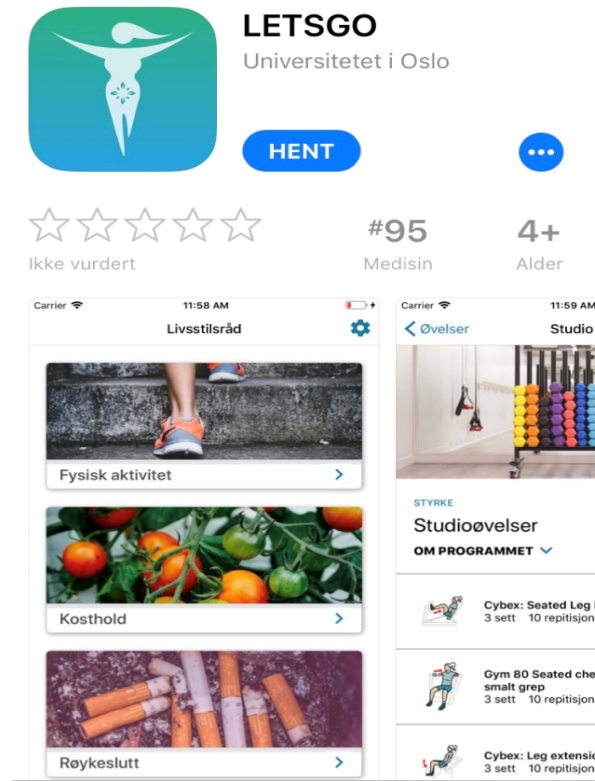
LETSGO
Universitetet i Oslo

HENT

•••

Ikke vurdert

#95
Medisin

4+
Alder

Carrier
11:58 AM
Livsstilsråd

Fysisk aktivitet

Kosthold

Røykeslutt

Carrier
11:59 A
< Øvelser
Studio

STYRKE
Studioøvelser
OM PROGRAMMET

Cybex: Seated Leg
3 sett 10 repitisjon

Gym 80 Seated che
smalt grep
3 sett 10 repitisjon

Cybex: Leg extensio
3 sett 10 repitisjon